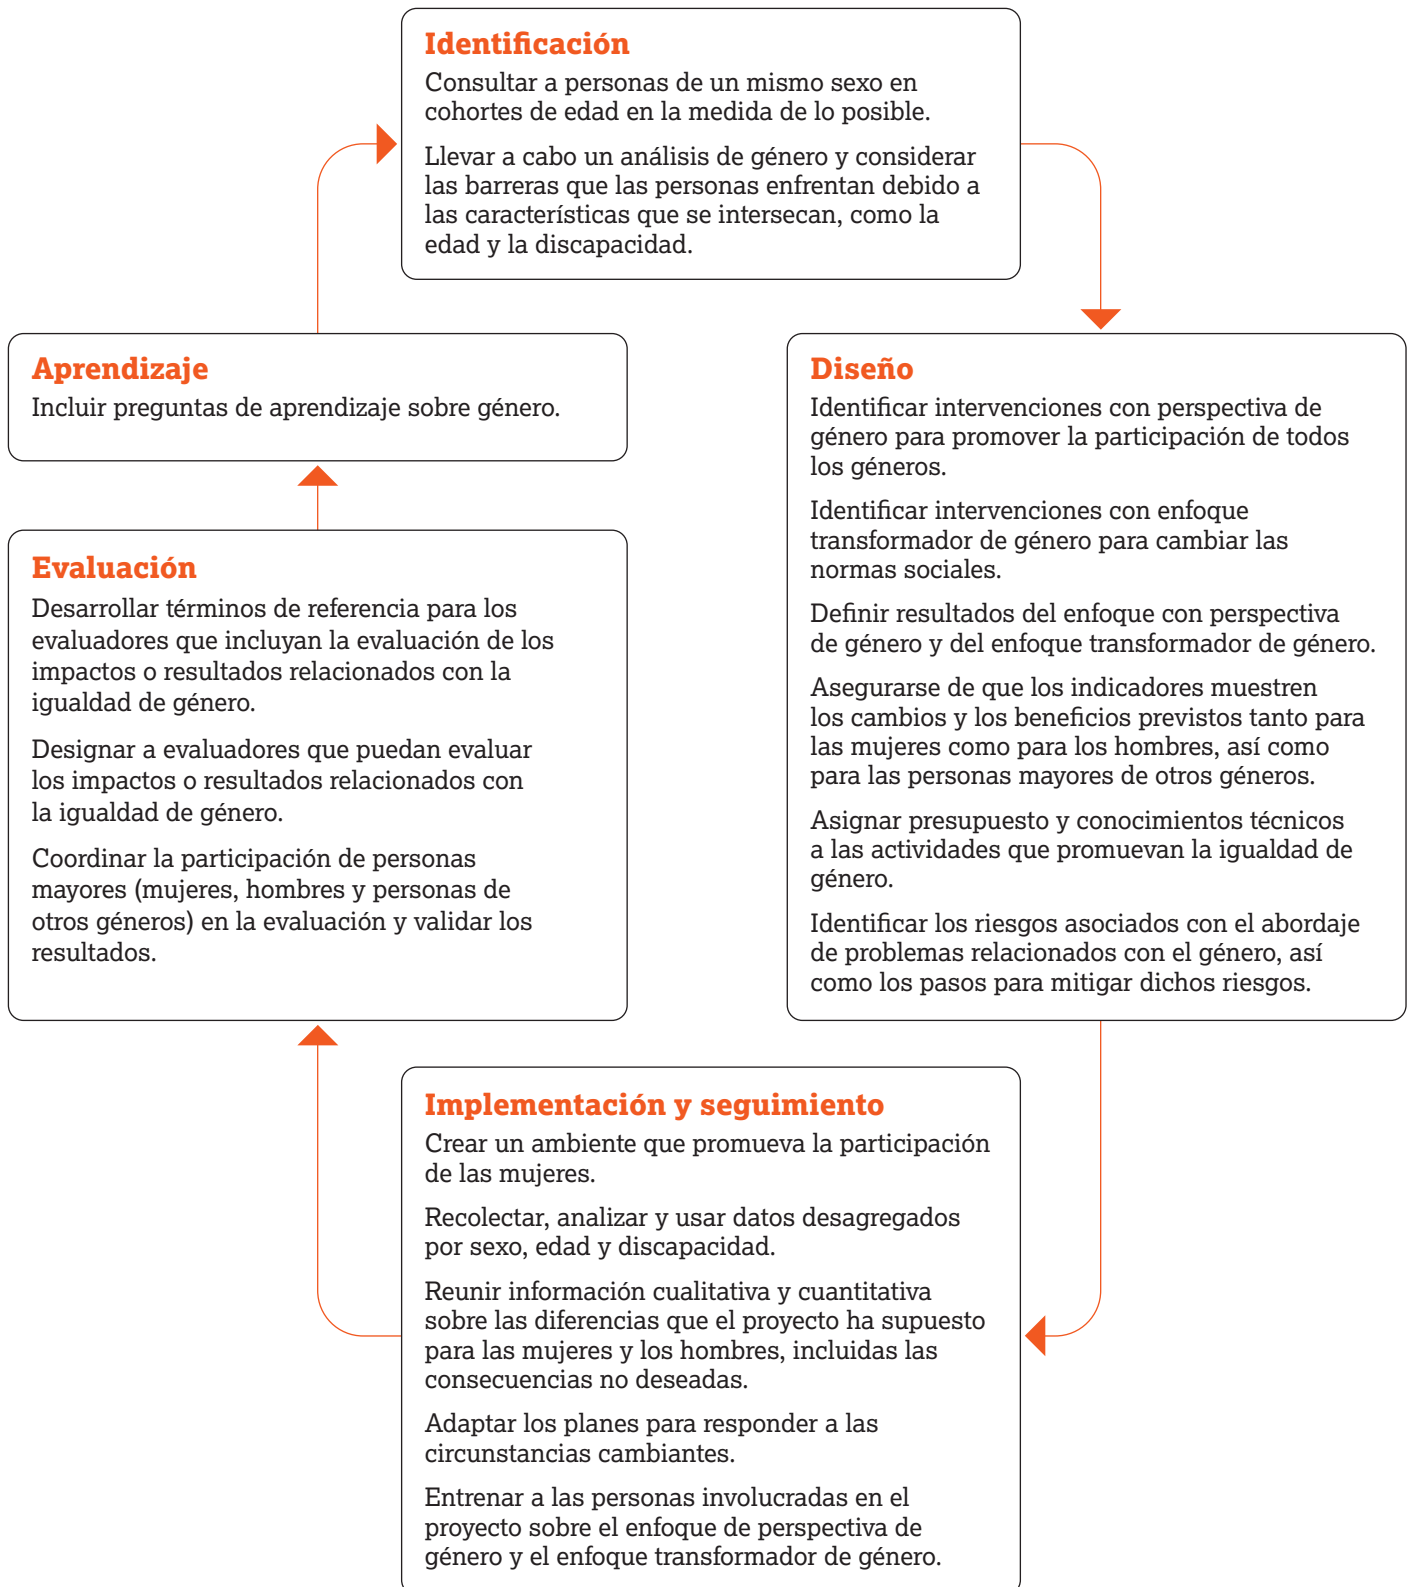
Identificación
Consultar a personas de un mismo sexo en cohortes de edad en la medida de lo posible.

Llevar a cabo un análisis de género y considerar las barreras que las personas enfrentan debido a las características que se intersecan, como la edad y la discapacidad.

Diseño
Identificar intervenciones con perspectiva de género para promover la participación de todos los géneros.

Identificar intervenciones con enfoque transformador de género para cambiar las normas sociales.

Definir resultados del enfoque con perspectiva de género y del enfoque transformador de género.

Asegurarse de que los indicadores muestren los cambios y los beneficios previstos tanto para las mujeres como para los hombres, así como para las personas mayores de otros géneros.

Asignar presupuesto y conocimientos técnicos a las actividades que promuevan la igualdad de género.

Identificar los riesgos asociados con el abordaje de problemas relacionados con el género, así como los pasos para mitigar dichos riesgos.

Implementación y seguimiento
Crear un ambiente que promueva la participación de las mujeres.

Recolectar, analizar y usar datos desagregados por sexo, edad y discapacidad.

Reunir información cualitativa y cuantitativa sobre las diferencias que el proyecto ha supuesto para las mujeres y los hombres, incluidas las consecuencias no deseadas.

Adaptar los planes para responder a las circunstancias cambiantes.

Entrenar a las personas involucradas en el proyecto sobre el enfoque de perspectiva de género y el enfoque transformador de género.

Evaluación
Desarrollar términos de referencia para los evaluadores que incluyan la evaluación de los impactos o resultados relacionados con la igualdad de género.

Designar a evaluadores que puedan evaluar los impactos o resultados relacionados con la igualdad de género.

Coordinar la participación de personas mayores (mujeres, hombres y personas de otros géneros) en la evaluación y validar los resultados.

Aprendizaje
Incluir preguntas de aprendizaje sobre género.